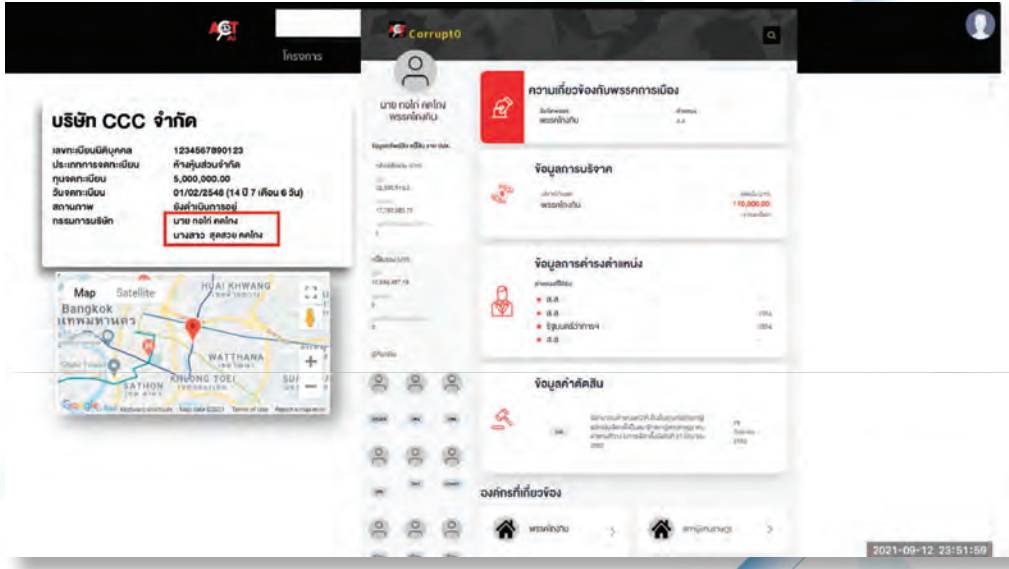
โครงการ

Corrupt0

บริษัท CCC จำกัด

| เลขทะเบียนนิติบุคคล | 1234567890123 |
|---|---|
| ประเภทการจดทะเบียน | ห้างหุ้นส่วนจำกัด |
| ทุนจดทะเบียน | 5,000,000.00 |
| วันจดทะเบียน | 01/02/2548 (14 ปี 7 เดือน 6 วัน) |
| สถานภาพ | ยังดำเนินการอยู่ |
| กรรมการบริษัท | นาย กอไก่ คดโกง |
| | นางสาว สุดสวย คดโกง |

Map Satellite
Bangkok
HUAI KHWANG
WATTHANA
SATHON
KHLONG TOEI
Google
Keyboard shortcuts Map data ©2021 Terms of Use Report a map error

นาย กอไก่ คดโกง
พรรคโคงกิน

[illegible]

ความเกี่ยวข้องกับพรรคการเมือง
พรรคโกงกิน

ข้อมูลการบริจาค
พรรคโกงกิน
110,000.00

ข้อมูลการดำรงตำแหน่ง
ส.ส
ส.ส
รัฐมนตรีว่าการฯ
ส.ส

ข้อมูลคำตัดสิน
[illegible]

องค์กรที่เกี่ยวข้อง
พรรคโกงกิน
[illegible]

2021-09-12 23:51:59